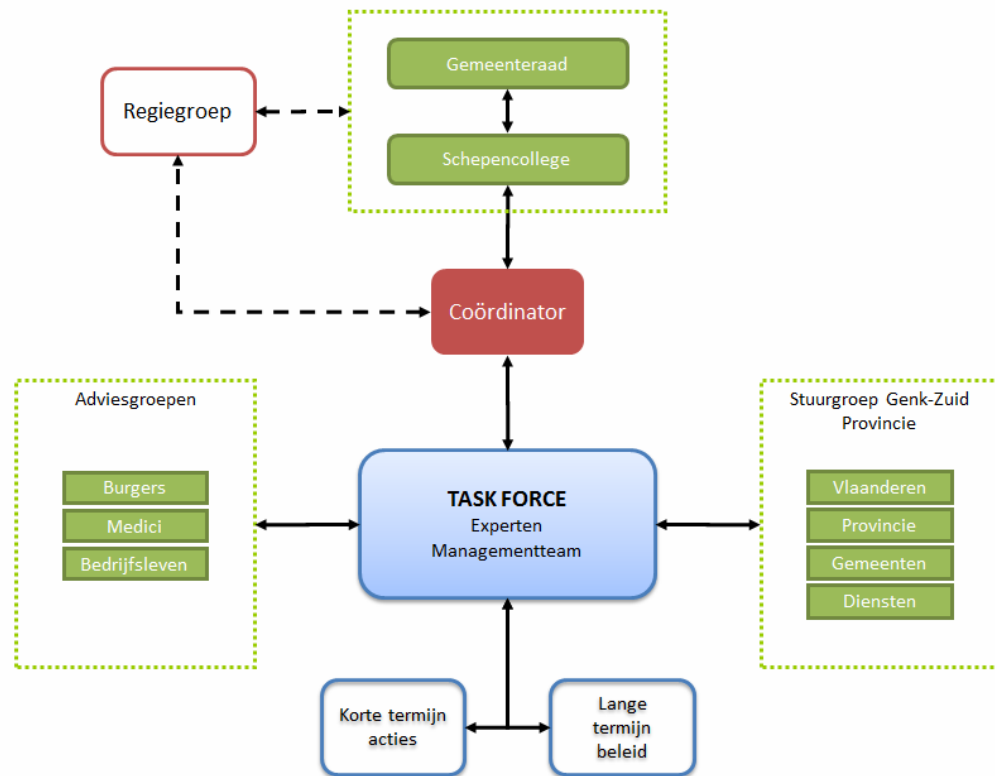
Gemeenteraad

Schepencollege

Regiegroep

Coördinator

Adviesgroepen

Burgers

Medici

Bedrijfsleven

TASK FORCE
Experten
Managementteam

Stuurgroep Genk-Zuid
Provincie

Vlaanderen

Provincie

Gemeenten

Diensten

Korte termijn acties

Lange termijn beleid